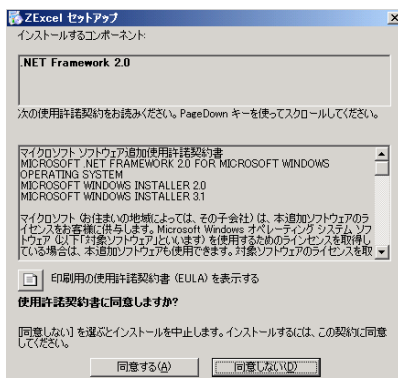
ZExcel セットアップ
インストールするコンポーネント:

.NET Framework 2.0

次の使用許諾契約をお読みください。PageDown キーを使ってスクロールしてください。

マイクロソフト ソフトウェア追加使用許諾契約書
MICROSOFT .NET FRAMEWORK 2.0 FOR MICROSOFT WINDOWS OPERATING SYSTEM
MICROSOFT WINDOWS INSTALLER 2.0
MICROSOFT WINDOWS INSTALLER 3.1

マイクロソフト (お住まいの地域によっては、その子会社) は、本追加ソフトウェアのライセンスをお客様に供与します。Microsoft Windows オペレーティング システム ソフトウェア (以下「対象ソフトウェア」といいます) を使用するためのラインセンスを取得している場合は、本追加ソフトウェアも使用できます。対象ソフトウェアのライセンスを取

印刷用の使用許諾契約書 (EULA) を表示する

使用許諾契約書に同意しますか?

[同意しない] を選ぶとインストールを中止します。インストールするには、この契約に同意してください。

同意する(A)
同意しない(D)